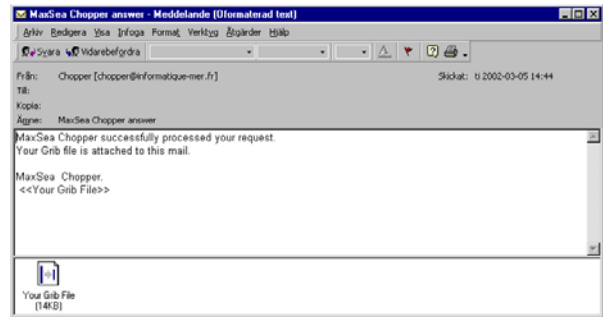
MaxSea Chopper answer - Meddelande (Oformaterad text)

Arkiv Redigera Visa Infoga Format Verktyg Åtgärder Hjälp

Svara Vidarebefordra

Från: Chopper [chopper@informatique-mer.fr]
Skickat: ti 2002-03-05 14:44
Till:
Kopia:
Ämne: MaxSea Chopper answer

MaxSea Chopper successfully processed your request.
Your Grib file is attached to this mail.

MaxSea Chopper.
<<Your Grib File>>

Your Grib File
(14KB)